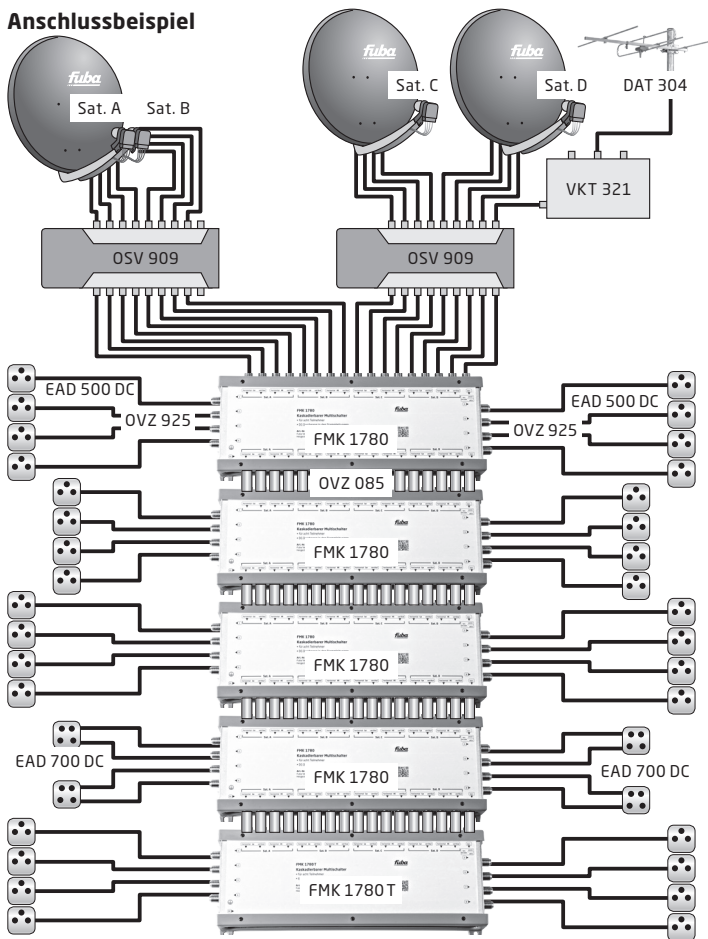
Anschlussbeispiel

fuba

Sat. A

Sat. B

fuba

Sat. C

fuba

Sat. D

DAT 304

VKT 321

OSV 909

OSV 909

EAD 500 DC

OVZ 925

FMK 1780

EAD 500 DC

OVZ 925

OVZ 085

FMK 1780

FMK 1780

EAD 700 DC

FMK 1780

EAD 700 DC

FMK 1780 T